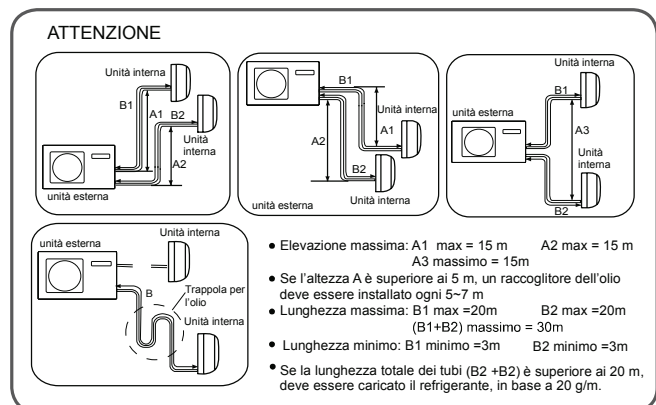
ATTENZIONE

Unità interna
B1
A1
B2
Unità interna
A2
unità esterna

B1
Unità interna
A1
A2
B2
Unità interna
unità esterna

B1
unità esterna
A3
Unità interna
B2

unità esterna
Unità interna
B
Trappola per l'olio
Unità interna

• Elevazione massima: A1 max = 15 m A2 max = 15 m
A3 massimo = 15m
• Se l'altezza A è superiore ai 5 m, un raccoglitore dell'olio deve essere installato ogni 5~7 m
• Lunghezza massima: B1 max =20m B2 max =20m
(B1+B2) massimo = 30m
• Lunghezza minimo: B1 minimo =3m B2 minimo =3m
• Se la lunghezza totale dei tubi (B2 +B2) è superiore ai 20 m, deve essere caricato il refrigerante, in base a 20 g/m.